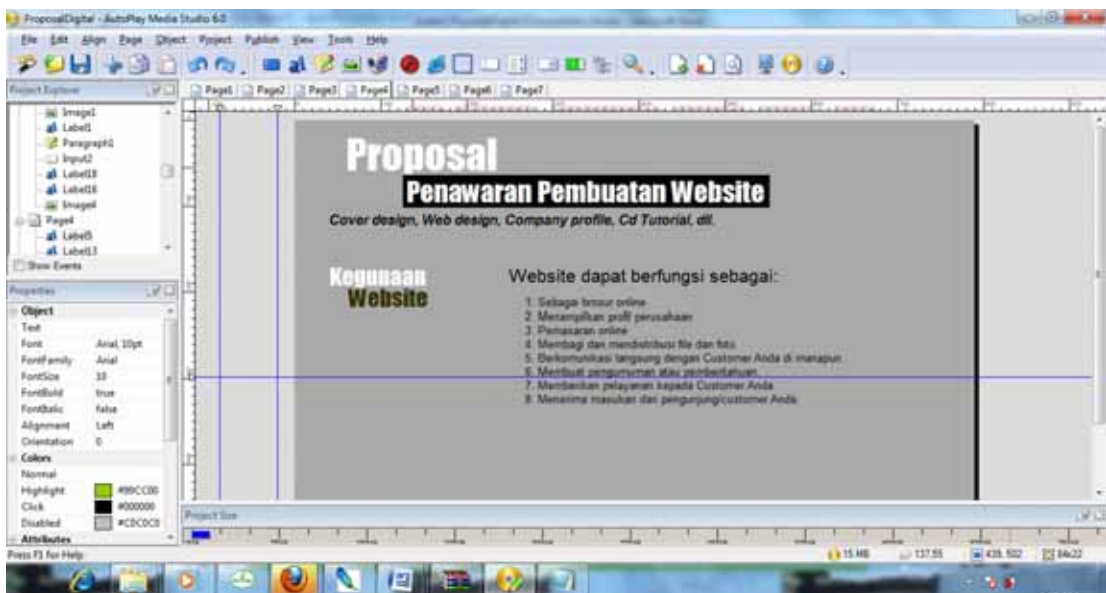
ProposalDigital - AutoPlay Media Studio 6.0

File Edit Align Page Object Project Publish View Tools Help

Project Explorer

Image1
Label1
Paragraph1
Input2
Label18
Label16
Image4
Page4
Label5
Label13

Show Events

Properties

Object
Text
Font Arial, 10pt
FontFamily Arial
FontSize 10
FontBold true
FontItalic false
Alignment Left
Orientation 0
Colors
Normal
Highlight #99CC00
Click #000000
Disabled #CDCDCD
Attributes

Page1 Page2 Page3 Page4 Page5 Page6 Page7

Proposal

Penawaran Pembuatan Website

Cover design, Web design, Company profile, Cd Tutorial, dll.

Kegunaan
Website

Website dapat berfungsi sebagai:

1. Sebagai brosur online
2. Menampilkan profil perusahaan
3. Pemasaran online
4. Membagi dan mendistribusi file dan foto
5. Berkomunikasi langsung dengan Customer Anda di manapun
6. Membuat pengumuman atau pemberitahuan
7. Memberikan pelayanan kepada Customer Anda
8. Menerima masukan dari pengunjung/customer Anda

Project Size

Press F1 for Help

15 MB 137.55 439, 502 64x22